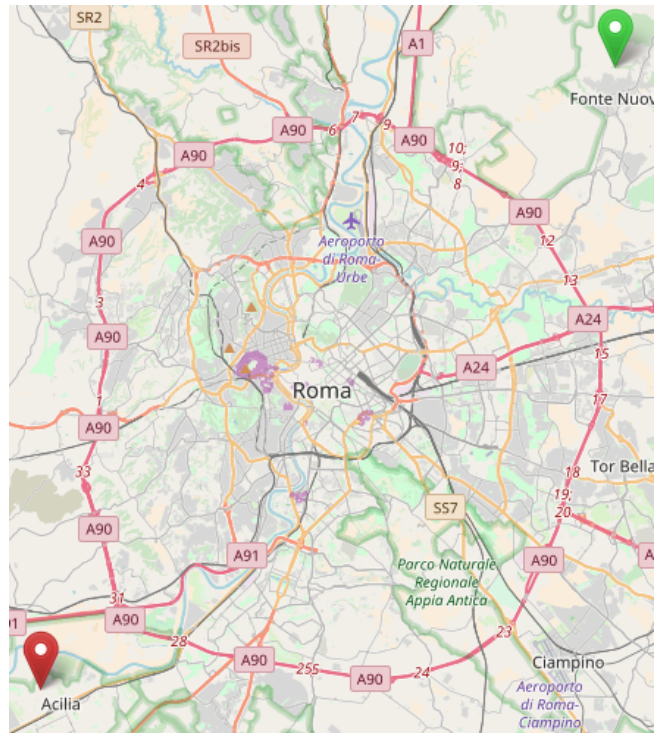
SR2
SR2bis
A1
Fonte Nuov
A90
6
7
9
A90
A90
10;
9;
8
4
A90
A90
Aeroporto di Roma-Urbe
12
13
3
A90
A24
15
Roma
A24
1
A90
17
33
Tor Bella
18
19;
20
SS7
A90
A91
Parco Naturale Regionale Appia Antica
A90
A
31
1
A90
28
23
A90
255
A90
24
Ciampino
Acilia
Aeroporto di Roma-Ciampino